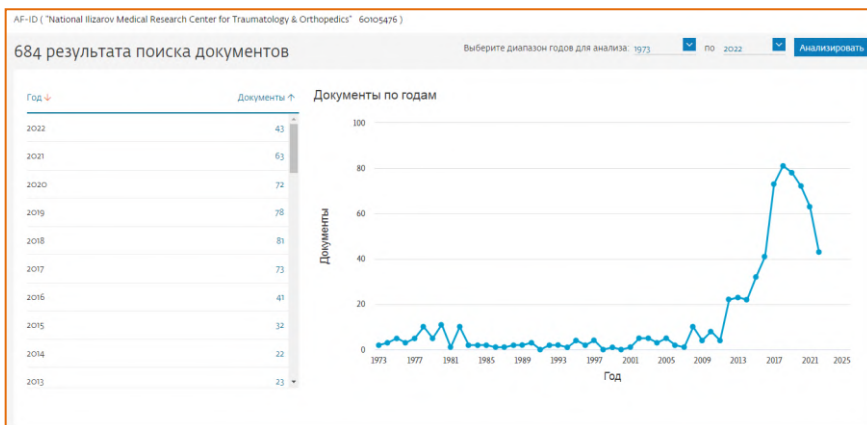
AF-ID ( "National Ilizarov Medical Research Center for Traumatology & Orthopedics" 60105476 )

684 результата поиска документов

Выберите диапазон годов для анализа: 1973 по 2022 Анализировать

| Год ↓ | Документы ↑ |
|---|---|
| 2022 | 43 |
| 2021 | 63 |
| 2020 | 72 |
| 2019 | 78 |
| 2018 | 81 |
| 2017 | 73 |
| 2016 | 41 |
| 2015 | 32 |
| 2014 | 22 |
| 2013 | 23 |

Документы по годам

100
80
60
40
20
0
Документы

1973 1977 1981 1985 1989 1993 1997 2001 2005 2009 2013 2017 2021 2025
Год